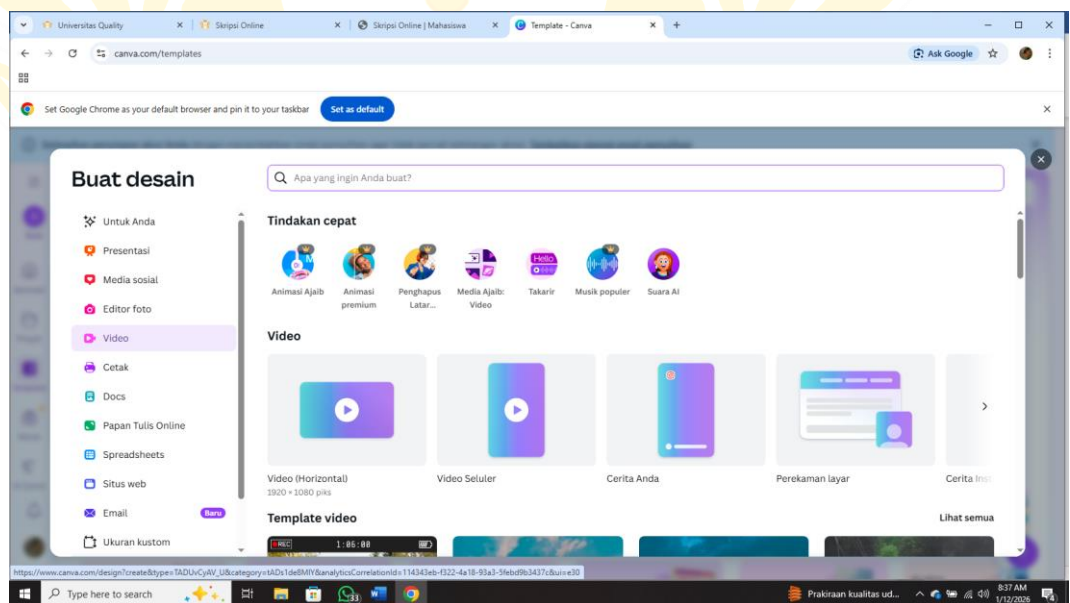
Universitas Quality
Skripsi Online
Skripsi Online | Mahasiswa
Template - Canva
canva.com/templates
Ask Google
Set Google Chrome as your default browser and pin it to your taskbar
Set as default

Buat desain
Apa yang ingin Anda buat?

Untuk Anda
Presentasi
Media sosial
Editor foto
Video
Cetak
Docs
Papan Tulis Online
Spreadsheets
Situs web
Email
Baru
Ukuran kustom

Tindakan cepat
Animasi Ajaib
Animasi premium
Penghapus Latar...
Media Ajaib: Video
Takarir
Musik populer
Suara AI

Video
Video (Horizontal)
1920 × 1080 piks
Video Seluler
Cerita Anda
Perekaman layar
Cerita Ins

Template video
Lihat semua
REC
1:06:00

https://www.canva.com/design?create&type=TADUvCyAV_U&category=tADs1de8MIY&analyticsCorrelationId=114343eb-f322-4a18-93a3-5febd9b3437c&ui=e30
Type here to search
Prakiraan kualitas ud...
8:37 AM
1/12/2026